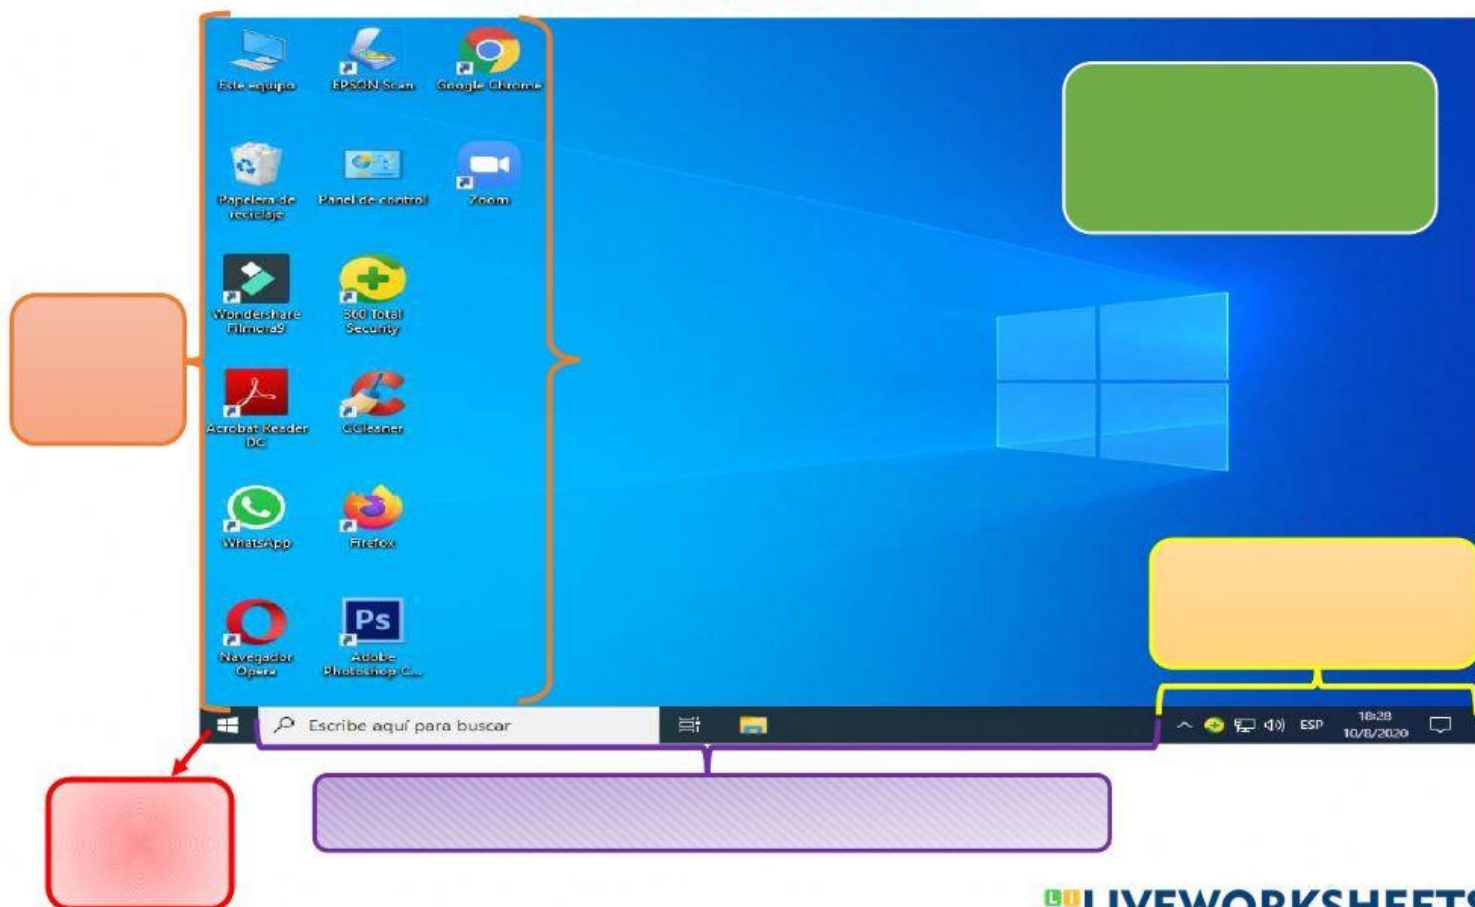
Este equipo
EPSON Scan
Google Chrome
Papelera de reciclaje
Panel de control
Zoom
Wondershare Filmora9
360 Total Security
Acrobat Reader DC
CCleaner
WhatsApp
Firefox
Navegador Opera
Adobe Photoshop C...

Escribe aquí para buscar

ESP
18:28
10/8/2020

LIVEWORKSHEETS